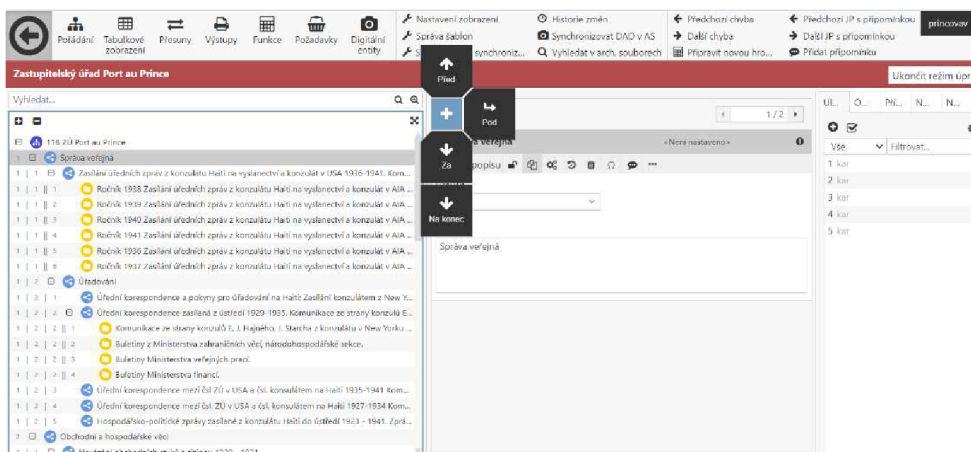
Pořádání Tabulkové zobrazení Přesuny Výstupy Funkce Požadavky Digitální entity

Nastavení zobrazení
Správa šablon
S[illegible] synchroniz...

Historie změn
Synchronizovat DAO v AS
Vyhledat v arch. souborech

Předchozí chyba
Další chyba
Připravit novou hro...

Předchozí JP s připomínkou
Další JP s připomínkou
Přidat připomínku

princovav

Zastupitelský úřad Port au Prince

Ukončit režim úpr

Vyhledat...

118 ZÚ Port au Prince
1 Správa veřejná
1 | 1 Zaslání zpráv z konzulátu Haiti na vyslanectví a konzulát v USA 1936-1941. Kom...
1 | 1 | 1 Ročník 1938 Zaslání zpráv z konzulátu Haiti na vyslanectví a konzulát v A/A ...
1 | 1 | 2 Ročník 1939 Zaslání zpráv z konzulátu Haiti na vyslanectví a konzulát v A/A ...
1 | 1 | 3 Ročník 1940 Zaslání zpráv z konzulátu Haiti na vyslanectví a konzulát v A/A ...
1 | 1 | 4 Ročník 1941 Zaslání zpráv z konzulátu Haiti na vyslanectví a konzulát v A/A ...
1 | 1 | 5 Ročník 1936 Zaslání zpráv z konzulátu Haiti na vyslanectví a konzulát v A/A ...
1 | 1 | 6 Ročník 1937 Zaslání zpráv z konzulátu Haiti na vyslanectví a konzulát v A/A ...
1 | 2 Úřadování
1 | 2 | 1 Úřední korespondence a pokyny pro úřadování na Haiti: Zaslání konzulátem z New Y...
1 | 2 | 2 Úřední korespondence zasílaná z ústředí 1929-1935. Komunikace ze strany konzulů E...
1 | 2 | 2 | 1 Komunikace ze strany konzulů E. J. Hajného, J. Starcha z konzulátu v New Yorku ...
1 | 2 | 2 | 2 Buletiny z Ministerstva zahraničních věcí, národohospodářské sekce.
1 | 2 | 2 | 3 Buletiny Ministerstva veřejných prací.
1 | 2 | 2 | 4 Buletiny Ministerstva financí.
1 | 2 | 3 Úřední korespondence mezi čsl. ZÚ v USA a čsl. konzulátem na Haiti 1935-1941 Kom...
1 | 2 | 4 Úřední korespondence mezi čsl. ZÚ v USA a čsl. konzulátem na Haiti 1927-1934 Kom...
1 | 2 | 5 Hospodářsko-politické zprávy zasílané z konzulátu Haiti do ústředí 1923 - 1941. Zpr...
2 Obchodní a hospodářské věci

Před
Pod
Za
Na konec

1 / 2
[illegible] veřejná
<Není nastaveno>
popisu

Správa veřejná

UL. O... Pří... N... N...
Vše
Filtrovat...
1 kar
2 kar
3 kar
4 kar
5 kar